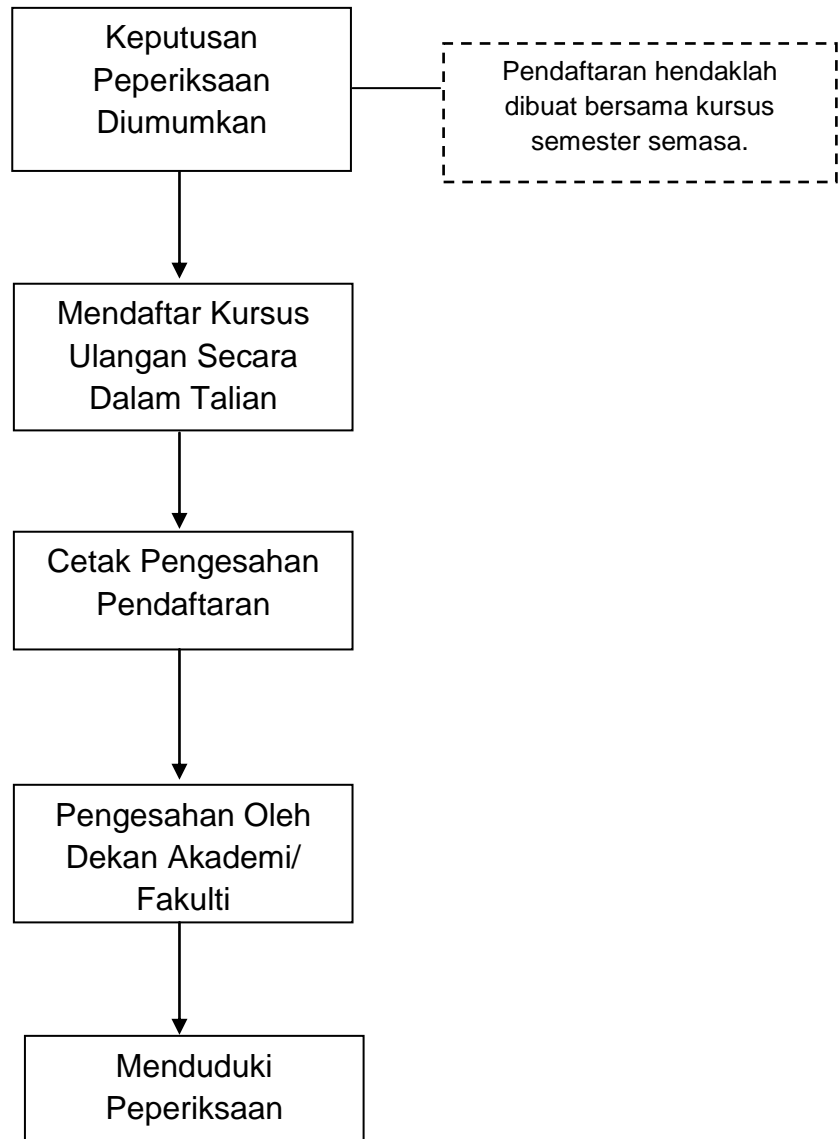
Keputusan Peperiksaan Diumumkan

Pendaftaran hendaklah dibuat bersama kursus semester semasa.

Mendaftar Kursus Ulangan Secara Dalam Talian

Cetak Pengesahan Pendaftaran

Pengesahan Oleh Dekan Akademi/ Fakulti

Menduduki Peperiksaan